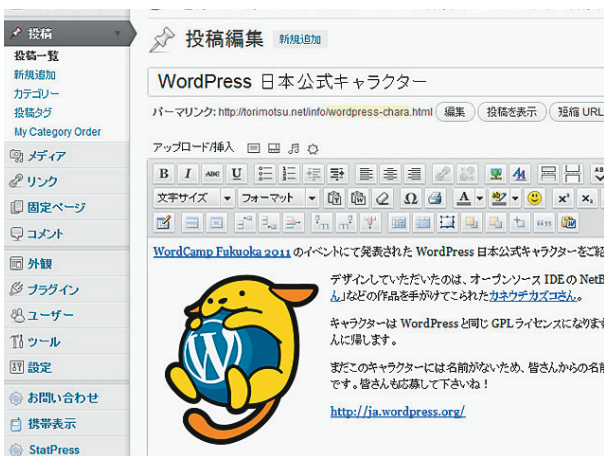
投稿
投稿一覧
新規追加
カテゴリー
投稿タグ
My Category Order
メディア
リンク
固定ページ
コメント
外観
プラグイン
ユーザー
ツール
設定
お問い合わせ
携帯表示
StatPress

投稿編集 新規追加

WordPress 日本公式キャラクター

パーマリンク: http://torimotsu.net/info/wordpress-chara.html 編集 投稿を表示 短縮 URL

アップロード/挿入

文字サイズ フォーマット

WordCamp Fukuoka 2011 のイベントにて発表された WordPress 日本公式キャラクターをご紹

デザインしていただいたのは、オープンソース IDE の NetB ん」などの作品を手がけてこられたカネウチカズコさん。

キャラクターは WordPress と同じ GPL ライセンスになりま んに帰します。

まだこのキャラクターには名前がないため、皆さんからの名 です。皆さんも応募して下さいね！

http://ja.wordpress.org/